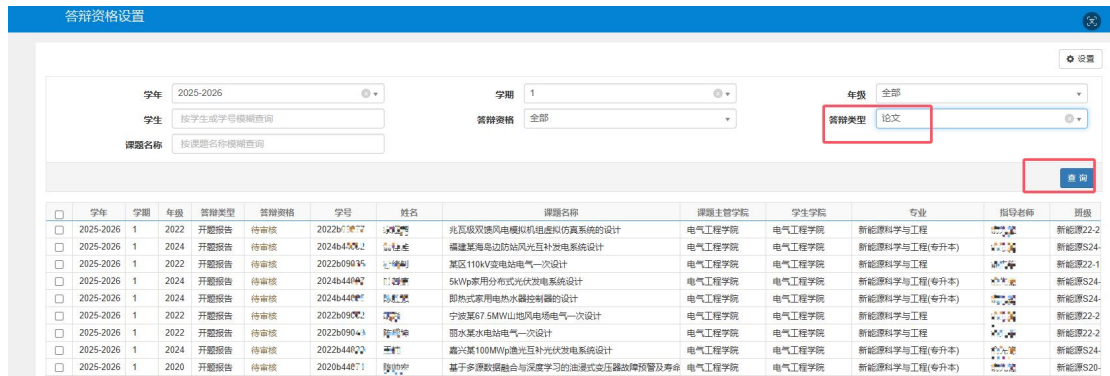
答辩资格设置

设置

学年 2025-2026
学期 1
年级 全部
学生 按学生或学号模糊查询
答辩资格 全部
答辩类型 论文
课题名称 按课题名称模糊查询

查 询

| | 学年 | 学期 | 年级 | 答辩类型 | 答辩资格 | 学号 | 姓名 | 课题名称 | 课题主管学院 | 学生学院 | 专业 | 指导老师 | 班级 |
|---|---|---|---|---|---|---|---|---|---|---|---|---|---|
| | 2025-2026 | 1 | 2022 | 开题报告 | 待审核 | 2022b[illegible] | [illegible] | 兆瓦级双馈风电模拟机组虚拟仿真系统的设计 | 电气工程学院 | 电气工程学院 | 新能源科学与工程 | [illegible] | 新能源22-2 |
| | 2025-2026 | 1 | 2024 | 开题报告 | 待审核 | 2024b4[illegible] | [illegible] | 福建某海岛边防站风光互补发电系统设计 | 电气工程学院 | 电气工程学院 | 新能源科学与工程(专升本) | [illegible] | 新能源S24- |
| | 2025-2026 | 1 | 2022 | 开题报告 | 待审核 | 2022b090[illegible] | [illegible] | 某区110kV变电站电气一次设计 | 电气工程学院 | 电气工程学院 | 新能源科学与工程 | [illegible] | 新能源22-1 |
| | 2025-2026 | 1 | 2024 | 开题报告 | 待审核 | 2024b440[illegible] | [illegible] | 5kWp家用分布式光伏发电系统设计 | 电气工程学院 | 电气工程学院 | 新能源科学与工程(专升本) | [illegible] | 新能源S24- |
| | 2025-2026 | 1 | 2024 | 开题报告 | 待审核 | 2024b440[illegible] | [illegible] | 即热式家用电热水器控制器的设计 | 电气工程学院 | 电气工程学院 | 新能源科学与工程(专升本) | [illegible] | 新能源S24- |
| | 2025-2026 | 1 | 2022 | 开题报告 | 待审核 | 2022b090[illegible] | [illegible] | 宁波某67.5MW山地风电场电气一次设计 | 电气工程学院 | 电气工程学院 | 新能源科学与工程 | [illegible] | 新能源22-2 |
| | 2025-2026 | 1 | 2022 | 开题报告 | 待审核 | 2022b090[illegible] | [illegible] | 丽水某水电站电气一次设计 | 电气工程学院 | 电气工程学院 | 新能源科学与工程 | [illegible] | 新能源22-2 |
| | 2025-2026 | 1 | 2024 | 开题报告 | 待审核 | 2024b440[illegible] | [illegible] | 嘉兴某100MWp渔光互补光伏发电系统设计 | 电气工程学院 | 电气工程学院 | 新能源科学与工程(专升本) | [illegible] | 新能源S24- |
| | 2025-2026 | 1 | 2020 | 开题报告 | 待审核 | 2020b44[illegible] | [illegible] | 基于多源数据融合与深度学习的油浸式变压器故障预警及寿命 | 电气工程学院 | 电气工程学院 | 新能源科学与工程(专升本) | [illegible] | 新能源S20- |